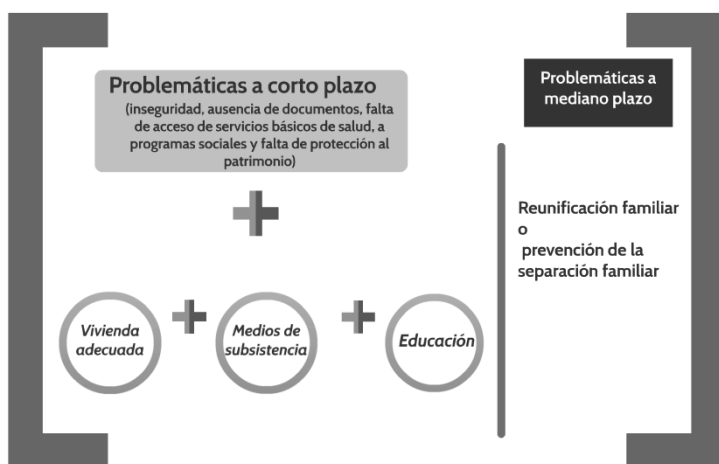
Problemáticas a corto plazo
(inseguridad, ausencia de documentos, falta de acceso de servicios básicos de salud, a programas sociales y falta de protección al patrimonio)

Vivienda adecuada

Medios de subsistencia

Educación

Problemáticas a mediano plazo

Reunificación familiar
o
prevención de la separación familiar